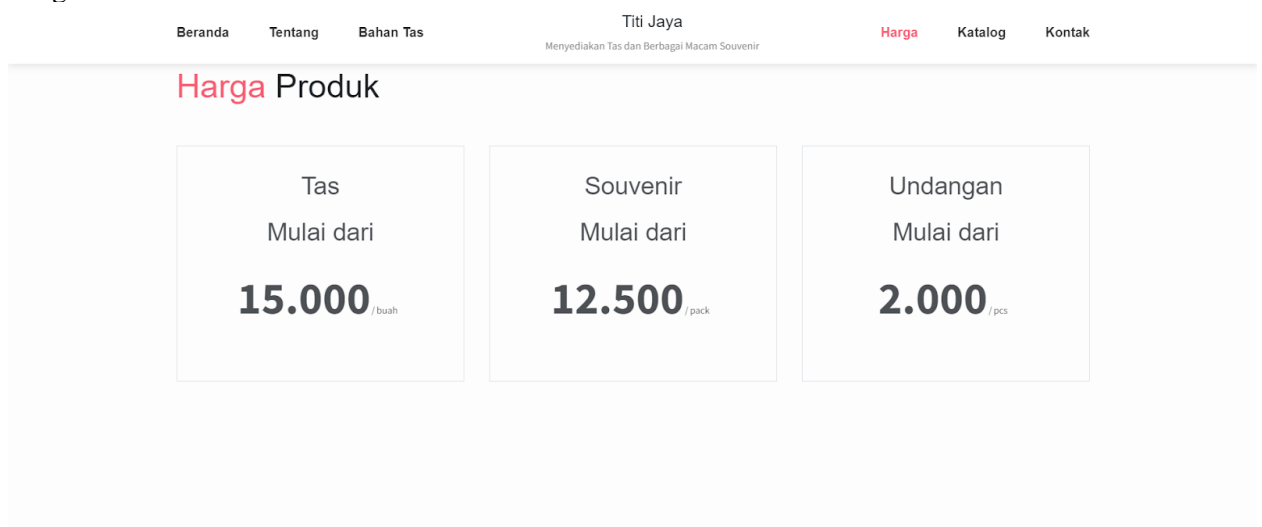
Beranda Tentang Bahan Tas

Titi Jaya
Menyediakan Tas dan Berbagai Macam Souvenir

Harga Katalog Kontak

Harga Produk

Tas
Mulai dari
15.000 / buah

Souvenir
Mulai dari
12.500 / pack

Undangan
Mulai dari
2.000 / pcs